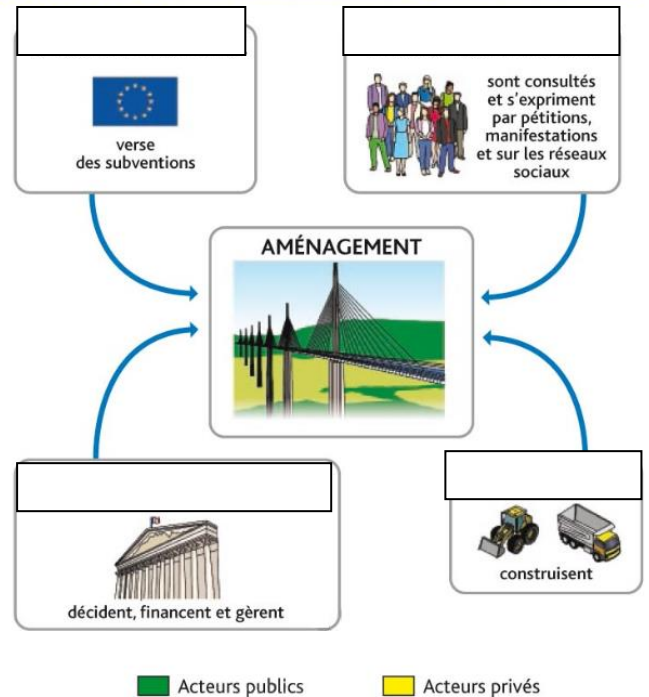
verse des subventions

sont consultés et s'expriment par pétitions, manifestations et sur les réseaux sociaux

AMÉNAGEMENT

décident, financent et gèrent

construisent

Acteurs publics

Acteurs privés